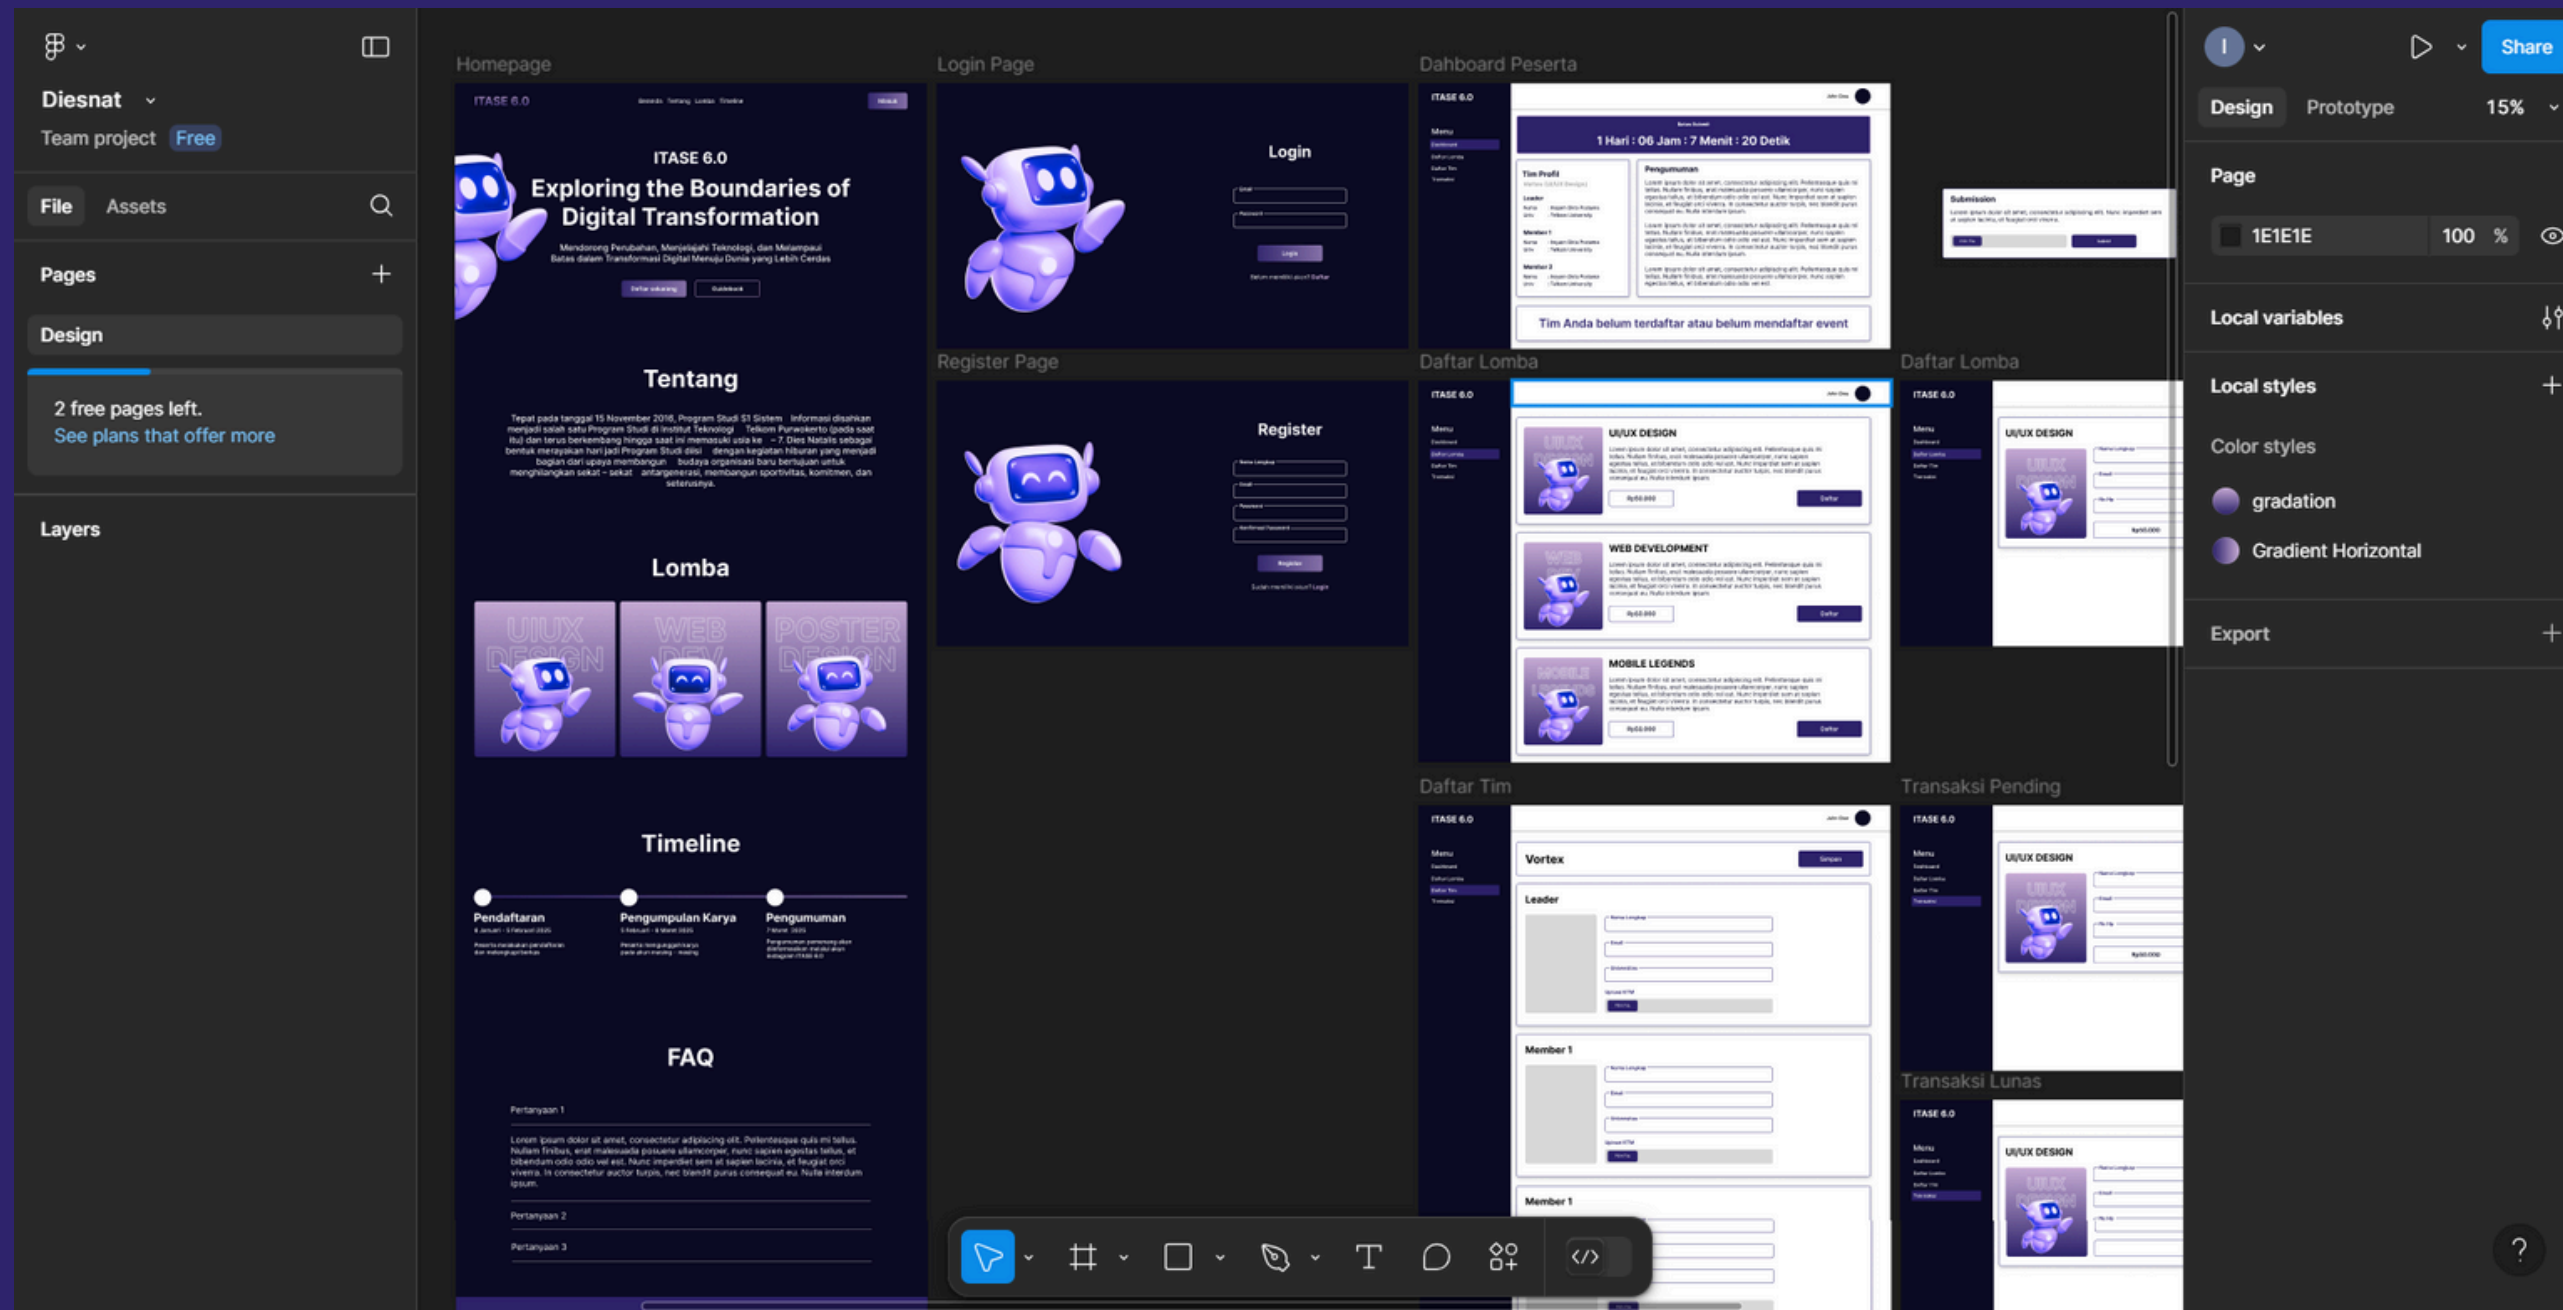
Diesnat
Team project Free
File Assets
Pages
Design
2 free pages left.
See plans that offer more
Layers

Homepage
ITASE 6.0
ITASE 6.0
Exploring the Boundaries of Digital Transformation
Mendorong Perubahan, Menjelajahi Teknologi, dan Melampaui Batas dalam Transformasi Digital Menuju Dunia yang Lebih Cerdas
Tentang
Lomba
UI/UX DESIGN
WEB DEV
POSTER DESIGN
Timeline
Pendaftaran
Pengumpulan Karya
Pengumuman
FAQ
Pertanyaan 1
Lorem ipsum dolor sit amet, consectetur adipiscing elit. Pellentesque quis mi tellus. Nullam finibus, erat malesuada posuere ullamcorper, nunc sapien egestas tellus, et bibendum odio odio vel est. Nunc imperdiet sem at sapien lacinia, et feugiat orci viverra. In consectetur auctor turpis, nec blandit purus consequat eu. Nulla interdum ipsum.
Pertanyaan 2
Pertanyaan 3

Login Page
Login
Register Page
Register

Dahboard Peserta
ITASE 6.0
Menu
1 Hari : 06 Jam : 7 Menit : 20 Detik
Tim Profil
Pengumuman
Tim Anda belum terdaftar atau belum mendaftar event
Submission

Daftar Lomba
UI/UX DESIGN
WEB DEVELOPMENT
MOBILE LEGENDS
Daftar Lomba
UI/UX DESIGN

Daftar Tim
Vortex
Leader
Member 1
Member 1
Transaksi Pending
UI/UX DESIGN
Transaksi Lunas
UI/UX DESIGN

Share
Design Prototype 15%
Page
1E1E1E 100 %
Local variables
Local styles
Color styles
gradation
Gradient Horizontal
Export
?